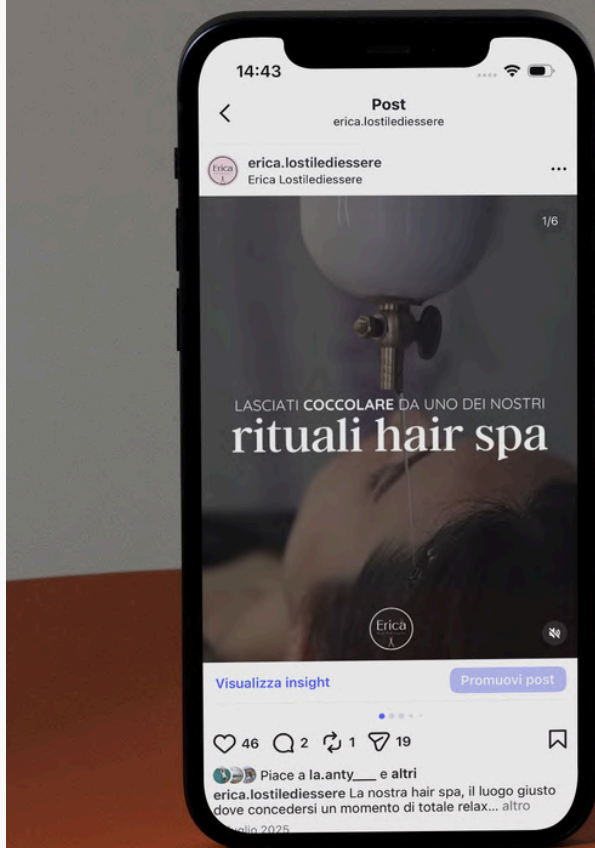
14:43

Post
erica.lostilediessere

erica.lostilediessere
Erica Lostilediessere

1/6

LASCIATI COCCOLARE DA UNO DEI NOSTRI
rituali hair spa

Erica

Visualizza insight

Promuovi post

46 2 1 19

Piace a la.anty___ e altri

erica.lostilediessere La nostra hair spa, il luogo giusto dove concedersi un momento di totale relax... altro

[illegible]uglio 2025